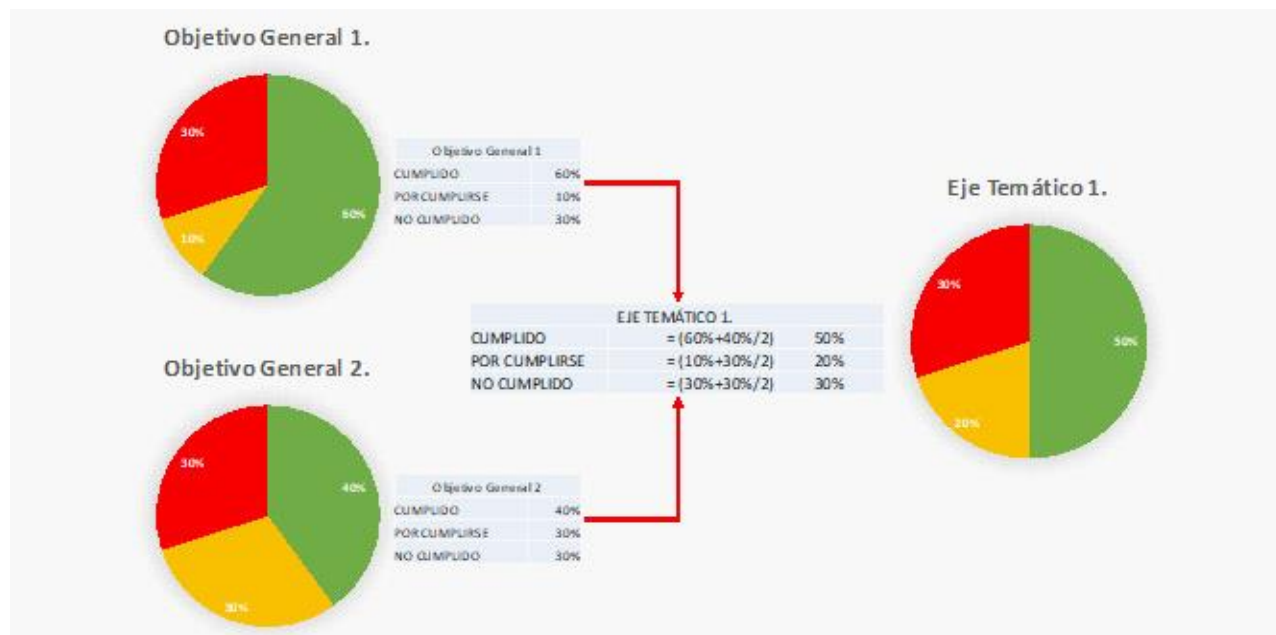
Objetivo General 1.

30%
10%
60%

| Objetivo General 1 | |
|---|---|
| CUMPLIDO | 60% |
| POR CUMPLIRSE | 10% |
| NO CUMPLIDO | 30% |

Eje Temático 1.

30%
50%
20%

| EJE TEMÁTICO 1. | | |
|---|---|---|
| CUMPLIDO | = (60%+40%/2) | 50% |
| POR CUMPLIRSE | = (10%+30%/2) | 20% |
| NO CUMPLIDO | = (30%+30%/2) | 30% |

Objetivo General 2.

30%
40%
30%

| Objetivo General 2 | |
|---|---|
| CUMPLIDO | 40% |
| POR CUMPLIRSE | 30% |
| NO CUMPLIDO | 30% |